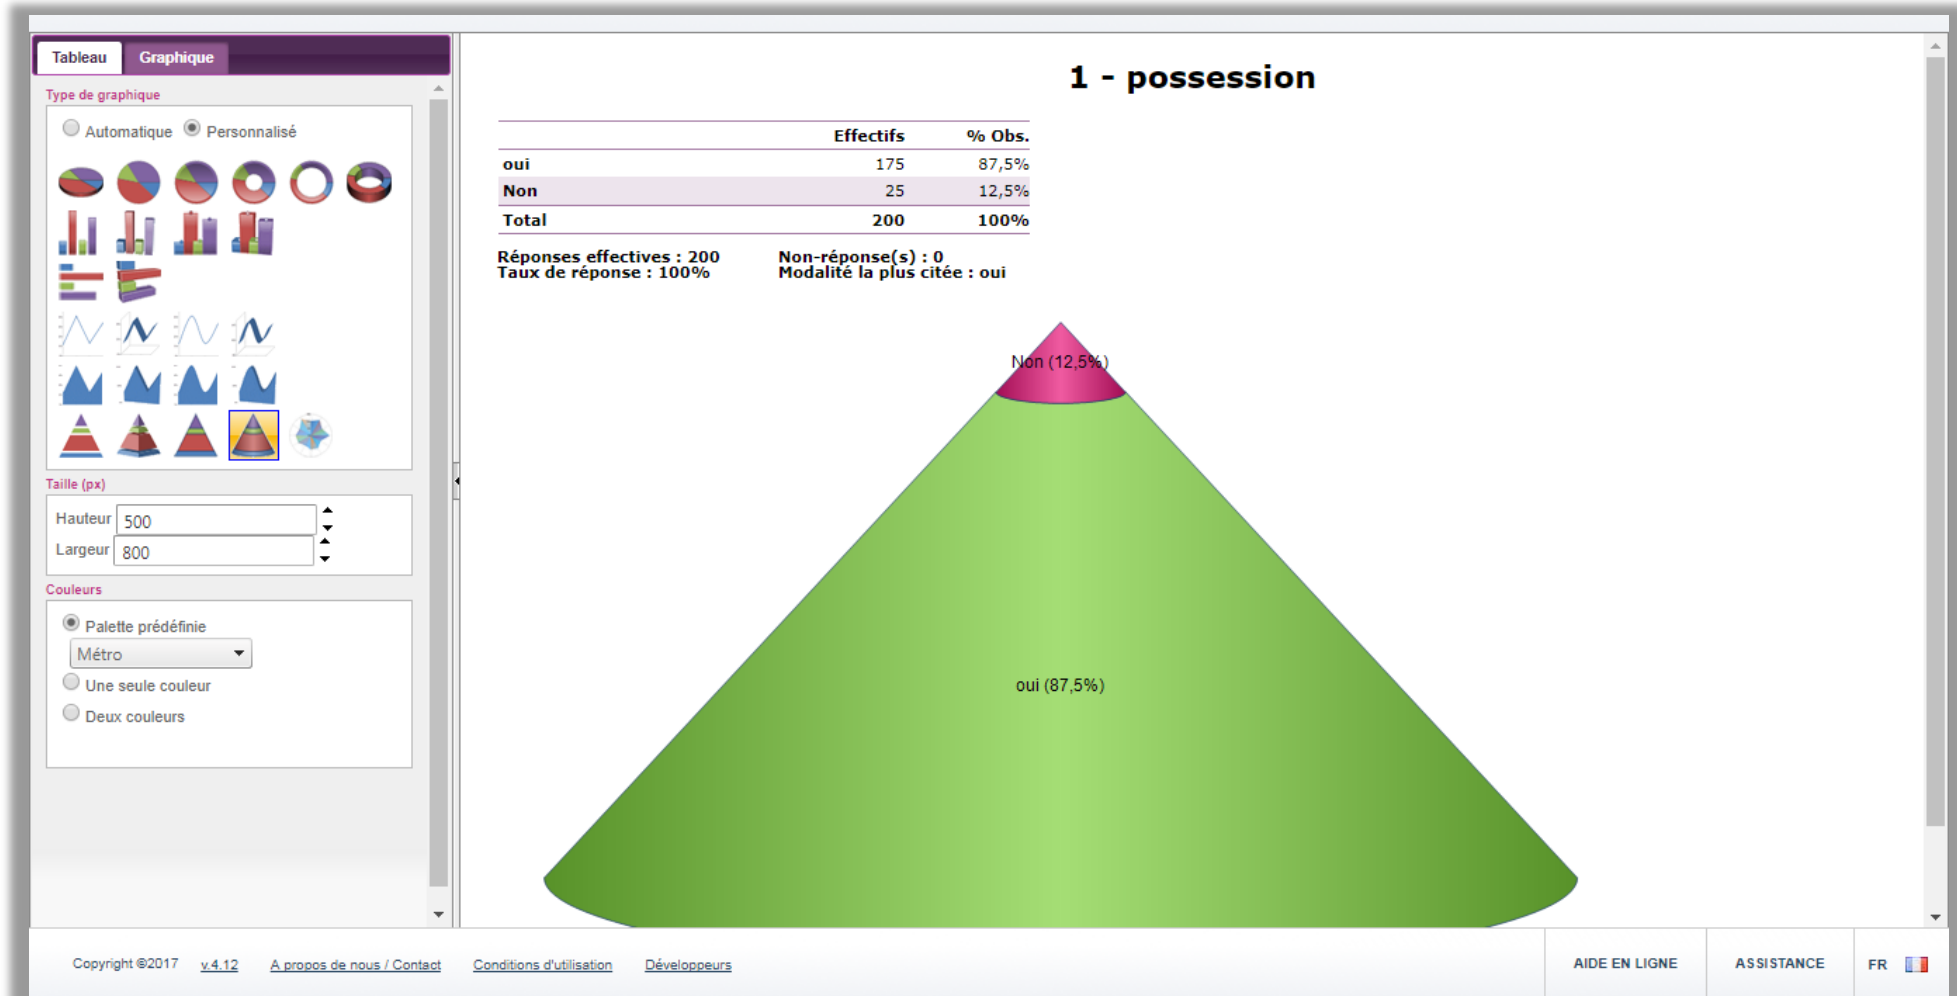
Tableau Graphique

Type de graphique

Automatique Personnalisé

Taille (px)

Hauteur 500

Largeur 800

Couleurs

Palette prédéfinie

Métro

Une seule couleur

Deux couleurs

1 - possession

| | Effectifs | % Obs. |
|---|---|---|
| oui | 175 | 87,5% |
| Non | 25 | 12,5% |
| Total | 200 | 100% |

Réponses effectives : 200
Taux de réponse : 100%

Non-réponse(s) : 0
Modalité la plus citée : oui

Non (12,5%)

oui (87,5%)

Copyright ©2017 v.4.12 A propos de nous / Contact Conditions d'utilisation Développeurs

AIDE EN LIGNE ASSISTANCE FR